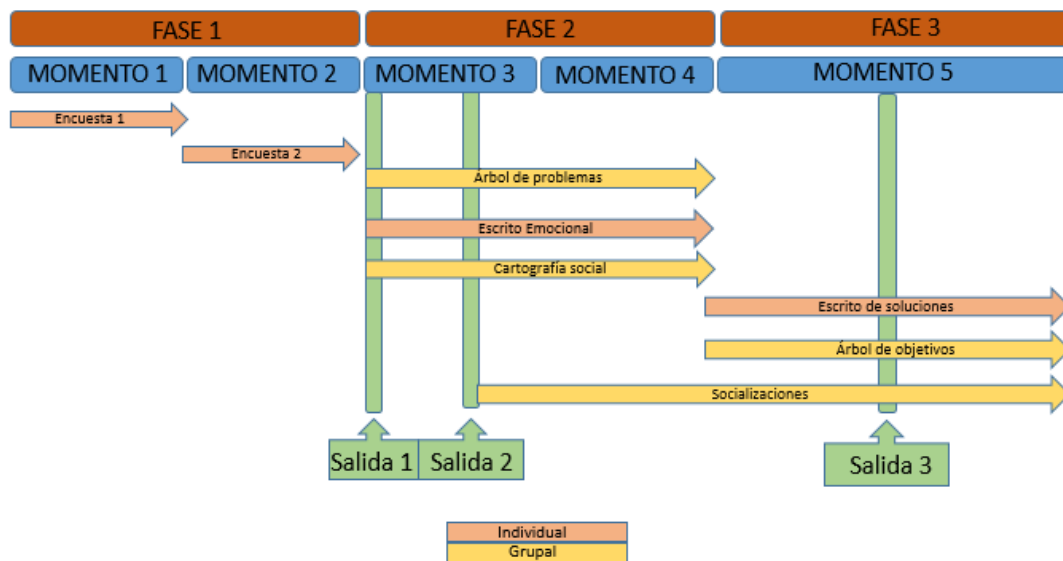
FASE 1

FASE 2

FASE 3

MOMENTO 1

MOMENTO 2

MOMENTO 3

MOMENTO 4

MOMENTO 5

Encuesta 1

Encuesta 2

Árbol de problemas

Escrito Emocional

Cartografía social

Escrito de soluciones

Árbol de objetivos

Socializaciones

Salida 1

Salida 2

Salida 3

Individual

Grupal